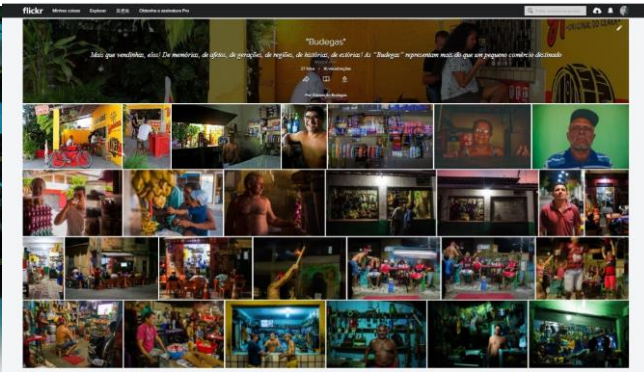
flickr Minhas coisas Explorar Criar Obtenha o assinatura Pro

"Budegas"

Mais que vendinhas, elas! De memórias, de afetos, de gerações, de regiões, de histórias, de estórias! As "Budegas" representam mais do que um pequeno comércio declinado

27 fotos · 16 visualizações

Por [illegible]